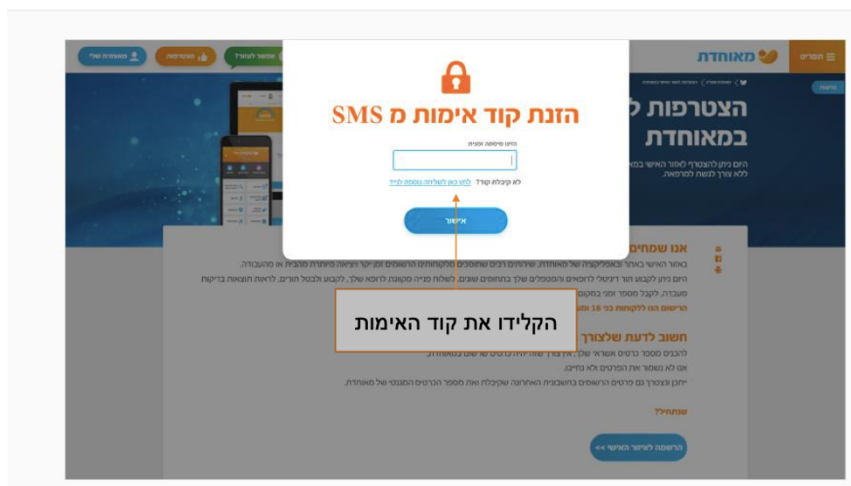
תפריט
מאוחדת
המאוחדת שלי
הצטרפות
אפשר לעזור?

הצטרפות ל
במאוחדת

היום ניתן להצטרף לאזור האישי במ
ללא צורך לגשת לסניף.

הזנת קוד אימות מ SMS
הזינו סיסמה זמנית
לא קיבלת קוד? לחץ כאן לשליחה נוספת קוד
אישור

אנו שמחים
באתר האישי באתר ובאפליקציה של מאוחדת, שירותים רבים שחוסכים מלקוחותיו הרשומים זמן יקר ויציאה מיותרת מהבית או מהעבודה.
היום ניתן לקבוע תור דיגיטלי לרופאים ומטפלים שלך בתחומים שונים, לשלוח פניה מקוונת לרופא שלך, לקבוע ולבטל תורים, לראות תוצאות בדיקות מעבדה, לקבל מספר
הרישום הנו ללקוחות בני 16 ומ

הקלידו את קוד האימות

חשוב לדעת שלצורך
להבנים מספר כרטיס אשראי שלך
אנו לא נשמור את הפרטים
ייתכן ונצטרך גם פרטים הרשומים בחשבונית האחרונה שקיבלת ואת מספר הכרטיס המגנטי של מאוחדת.

שנתחיל?
הרשמה לאיזור האישי >>